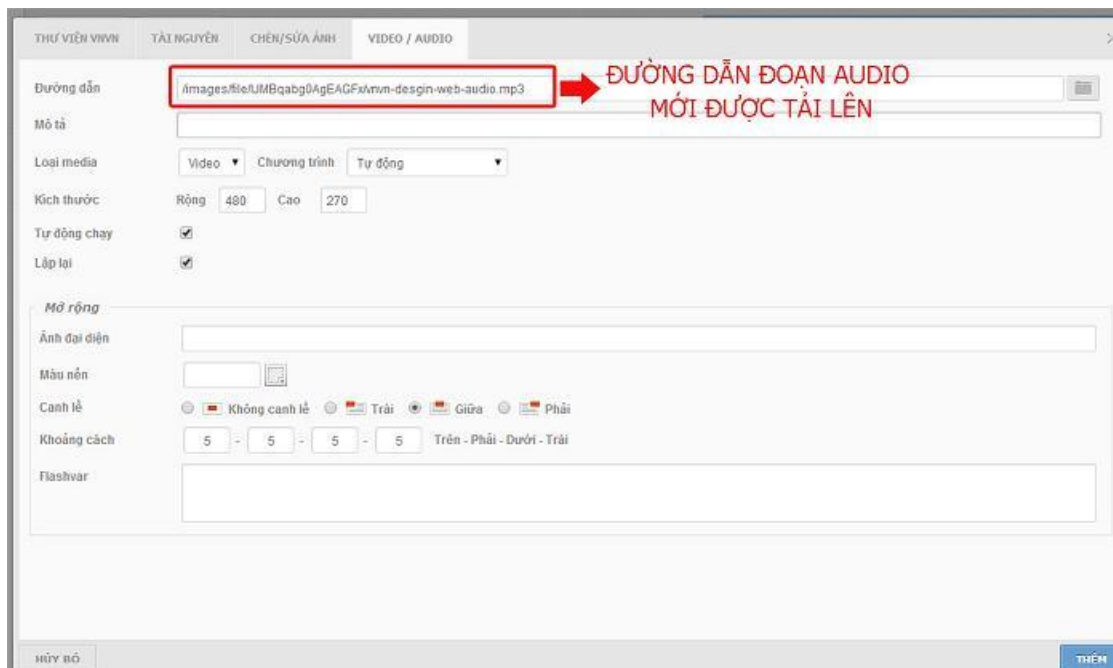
THƯ VIỆN VNVN TÀI NGUYÊN CHÈN/SỬA ẢNH VIDEO / AUDIO

Đường dẫn /images/file/UMBqabg0AgEAGFx/vnvn-desgin-web-audio.mp3

ĐƯỜNG DẪN ĐOẠN AUDIO MỚI ĐƯỢC TẢI LÊN

Mô tả

Loại media Video Chương trình Tự động

Kích thước Rộng 480 Cao 270

Tự động chạy

Lặp lại

Mở rộng

Ảnh đại diện

Màu nền

Canh lề Không canh lề Trái Giữa Phải

Khoảng cách 5 - 5 - 5 - 5 Trên - Phải - Dưới - Trái

Flashvar

HỦY BỎ

THÊM